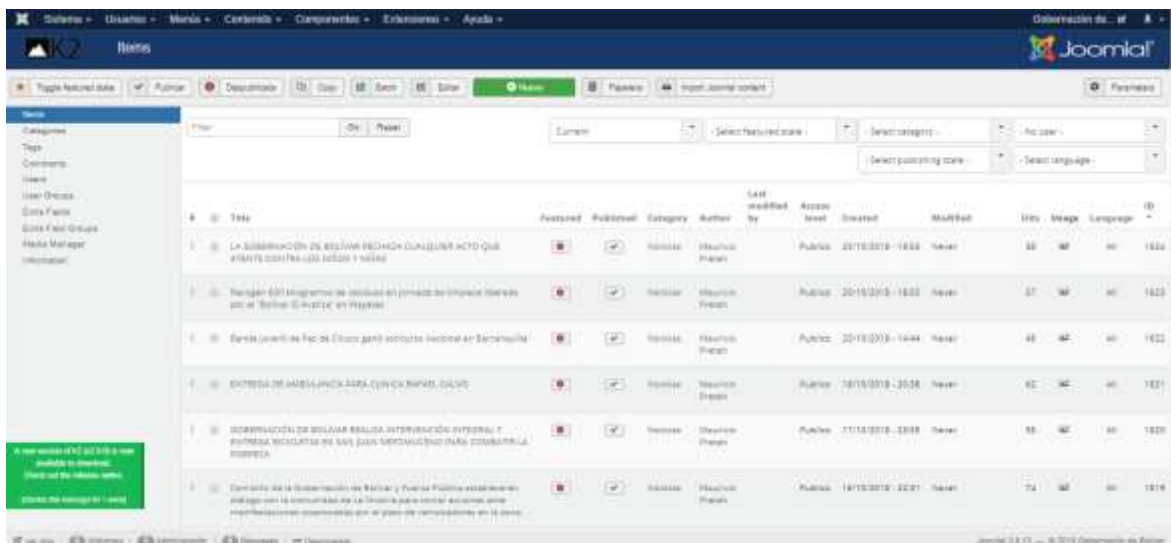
Sistema - Usuarios - Menús - Contenido - Componentes - Extensiones - Ayuda -

Gobernación de... - 

K2 Items

Joomla!

Toggle featured state | Publicar | Despublicar | Copy | Borrar | Editar | Nuevo | Papelera | Import Joomla! content

Parámetros

Items
Categories
Tags
Comments
Users
User Groups
Extra Fields
Extra Field Groups
Media Manager
Information

Filter | Go | Reset

Current | - Select featured state - | - Select category - | - No user -

- Select publishing state - | - Select language -

| # | Title | Featured | Published | Category | Author | Last modified by | Access level | Created | Modified | Hits | Image | Language | ID |
|---|---|---|---|---|---|---|---|---|---|---|---|---|---|
| 1 | LA GOBERNACIÓN DE BOLÍVAR RECHAZA CUALQUIER ACTO QUE ATENTE CONTRA LOS NIÑOS Y NIÑAS | | | Noticias | Mauricio Pretelt | | Public | 20/10/2018 - 18:03 | Never | 33 | | All | 1824 |
| 1 | Recogen 600 kilogramos de residuos en jornada de limpieza liderada por el 'Bolívar Sí Avanza' en Mayapo | | | Noticias | Mauricio Pretelt | | Public | 20/10/2018 - 16:03 | Never | 37 | | All | 1823 |
| 1 | Banda juvenil de Paz de Cicuco ganó concurso nacional en Barranquilla | | | Noticias | Mauricio Pretelt | | Public | 20/10/2018 - 14:44 | Never | 48 | | All | 1822 |
| 1 | ENTREGA DE AMBULANCIA PARA CLÍNICA RAFAEL CALVO | | | Noticias | Mauricio Pretelt | | Public | 19/10/2018 - 20:38 | Never | 62 | | All | 1821 |
| 1 | GOBERNACIÓN DE BOLÍVAR REALIZA INTERVENCIÓN INTEGRAL Y ENTREGA BICICLETAS EN SAN JUAN NEPOMUCENO PARA COMBATIR LA POBREZA | | | Noticias | Mauricio Pretelt | | Public | 17/10/2018 - 20:08 | Never | 55 | | All | 1820 |
| 1 | Comisión de la Gobernación de Bolívar y Fuerza Pública establecieron diálogo con la comunidad de La Victoria para tomar acciones ante manifestaciones ocasionadas por el plazo de reubicaciones en la zona | | | Noticias | Mauricio Pretelt | | Public | 16/10/2018 - 22:01 | Never | 74 | | All | 1819 |

A new version of K2 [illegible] is now available to download. Check out the release notes. [Hide this message for 1 week]

Ver sitio | Visitantes | Administrador | Mensajes | Desconectar

Joomla! 3.8.13 — © 2018 Gobernación de Bolívar